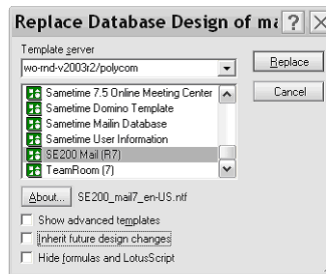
Replace Database Design of ma

?

Template server

wo-rnd-v2003r2/polycom

Replace

Cancel

Sametime 7.5 Online Meeting Center

Sametime Domino Template

Sametime Mailin Database

Sametime User Information

SE200 Mail (R7)

TeamRoom (7)

About...

SE200_mail7_en-US.ntf

Show advanced templates

Inherit future design changes

Hide formulas and LotusScript